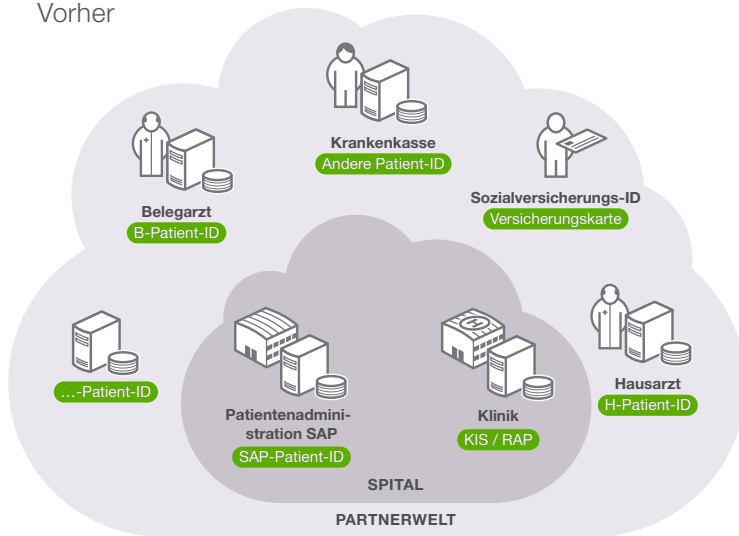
Vorher

Krankenkasse
Andere Patient-ID

Belegarzt
B-Patient-ID

Sozialversicherungs-ID
Versicherungskarte

...-Patient-ID

Patientenadministration SAP
SAP-Patient-ID

Klinik
KIS / RAP

Hausarzt
H-Patient-ID

SPITAL

PARTNERWELT